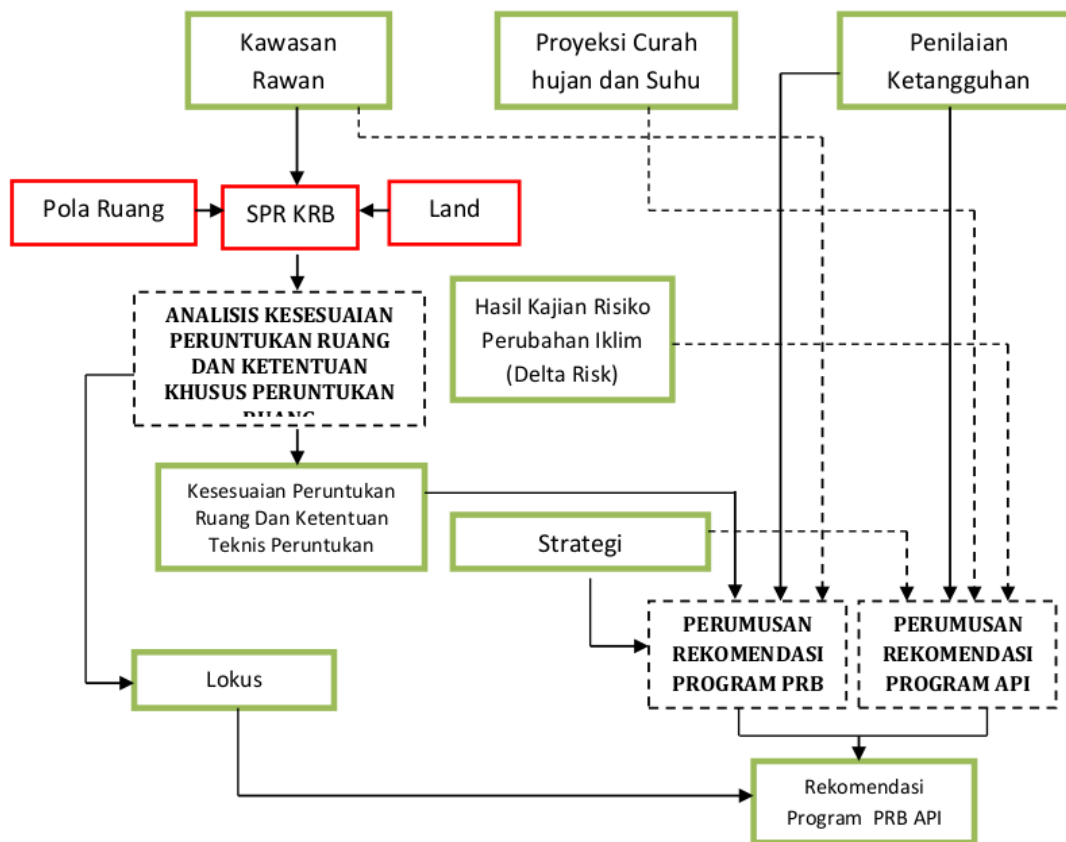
Kawasan Rawan

Proyeksi Curah hujan dan Suhu

Penilaian Ketangguhan

Pola Ruang

SPR KRB

Land

ANALISIS KESESUAIAN PERUNTUKAN RUANG DAN KETENTUAN KHUSUS PERUNTUKAN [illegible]

Hasil Kajian Risiko Perubahan Iklim (Delta Risk)

Kesesuaian Peruntukan Ruang Dan Ketentuan Teknis Peruntukan

Strategi

PERUMUSAN REKOMENDASI PROGRAM PRB

PERUMUSAN REKOMENDASI PROGRAM API

Lokus

Rekomendasi Program PRB API